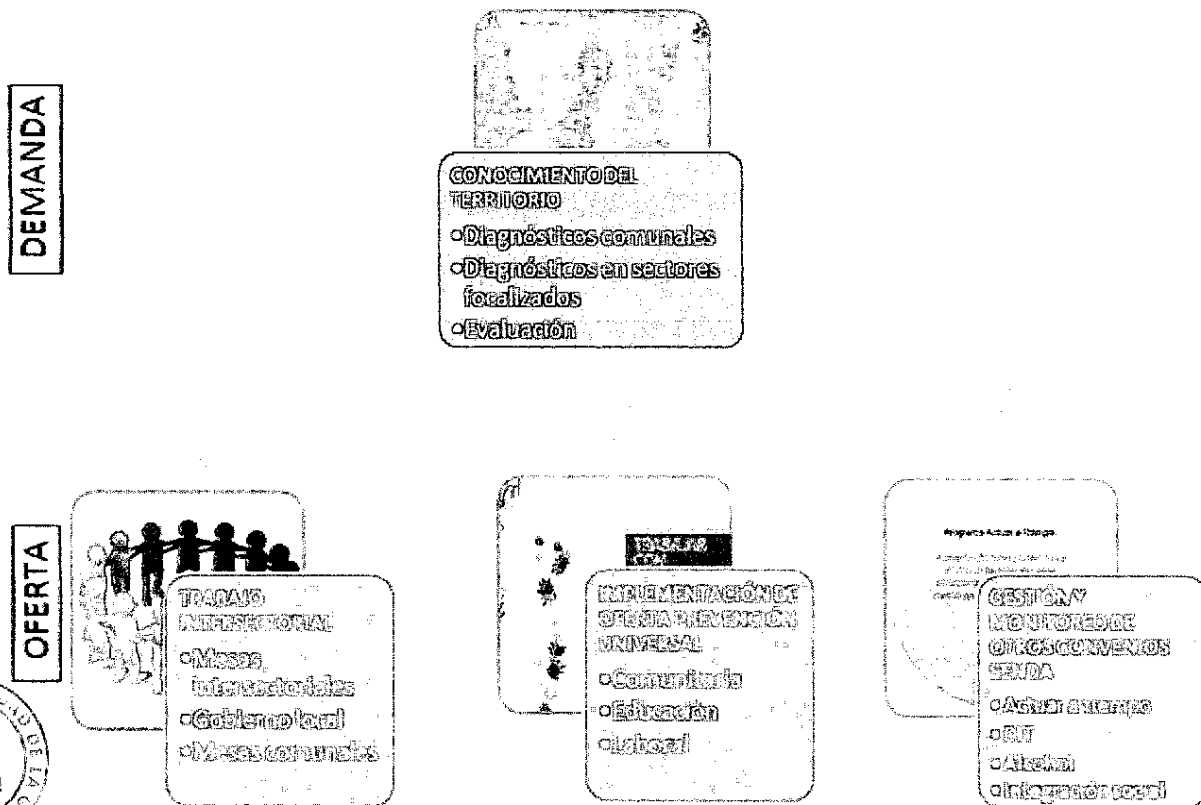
DEMANDA

CONOCIMIENTO DEL TERRITORIO
◦Diagnósticos comunales
◦Diagnósticos en sectores focalizados
◦Evaluación

OFERTA

TRABAJO INTERSECTORIAL
◦Mesas intersectoriales
◦Gobierno local
◦Mesas comunales

TRABAJAR CON

IMPLEMENTACIÓN DE OFERTA PREVENCIÓN UNIVERSAL
◦Comunitaria
◦Educación
◦Laboral

Programa Actuar a Tiempo

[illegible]

GESTIÓN Y MONITOREO DE OTROS CONVENIOS SENDA
◦Actuar a tiempo
◦PIT
◦Alcohol
◦Integración social